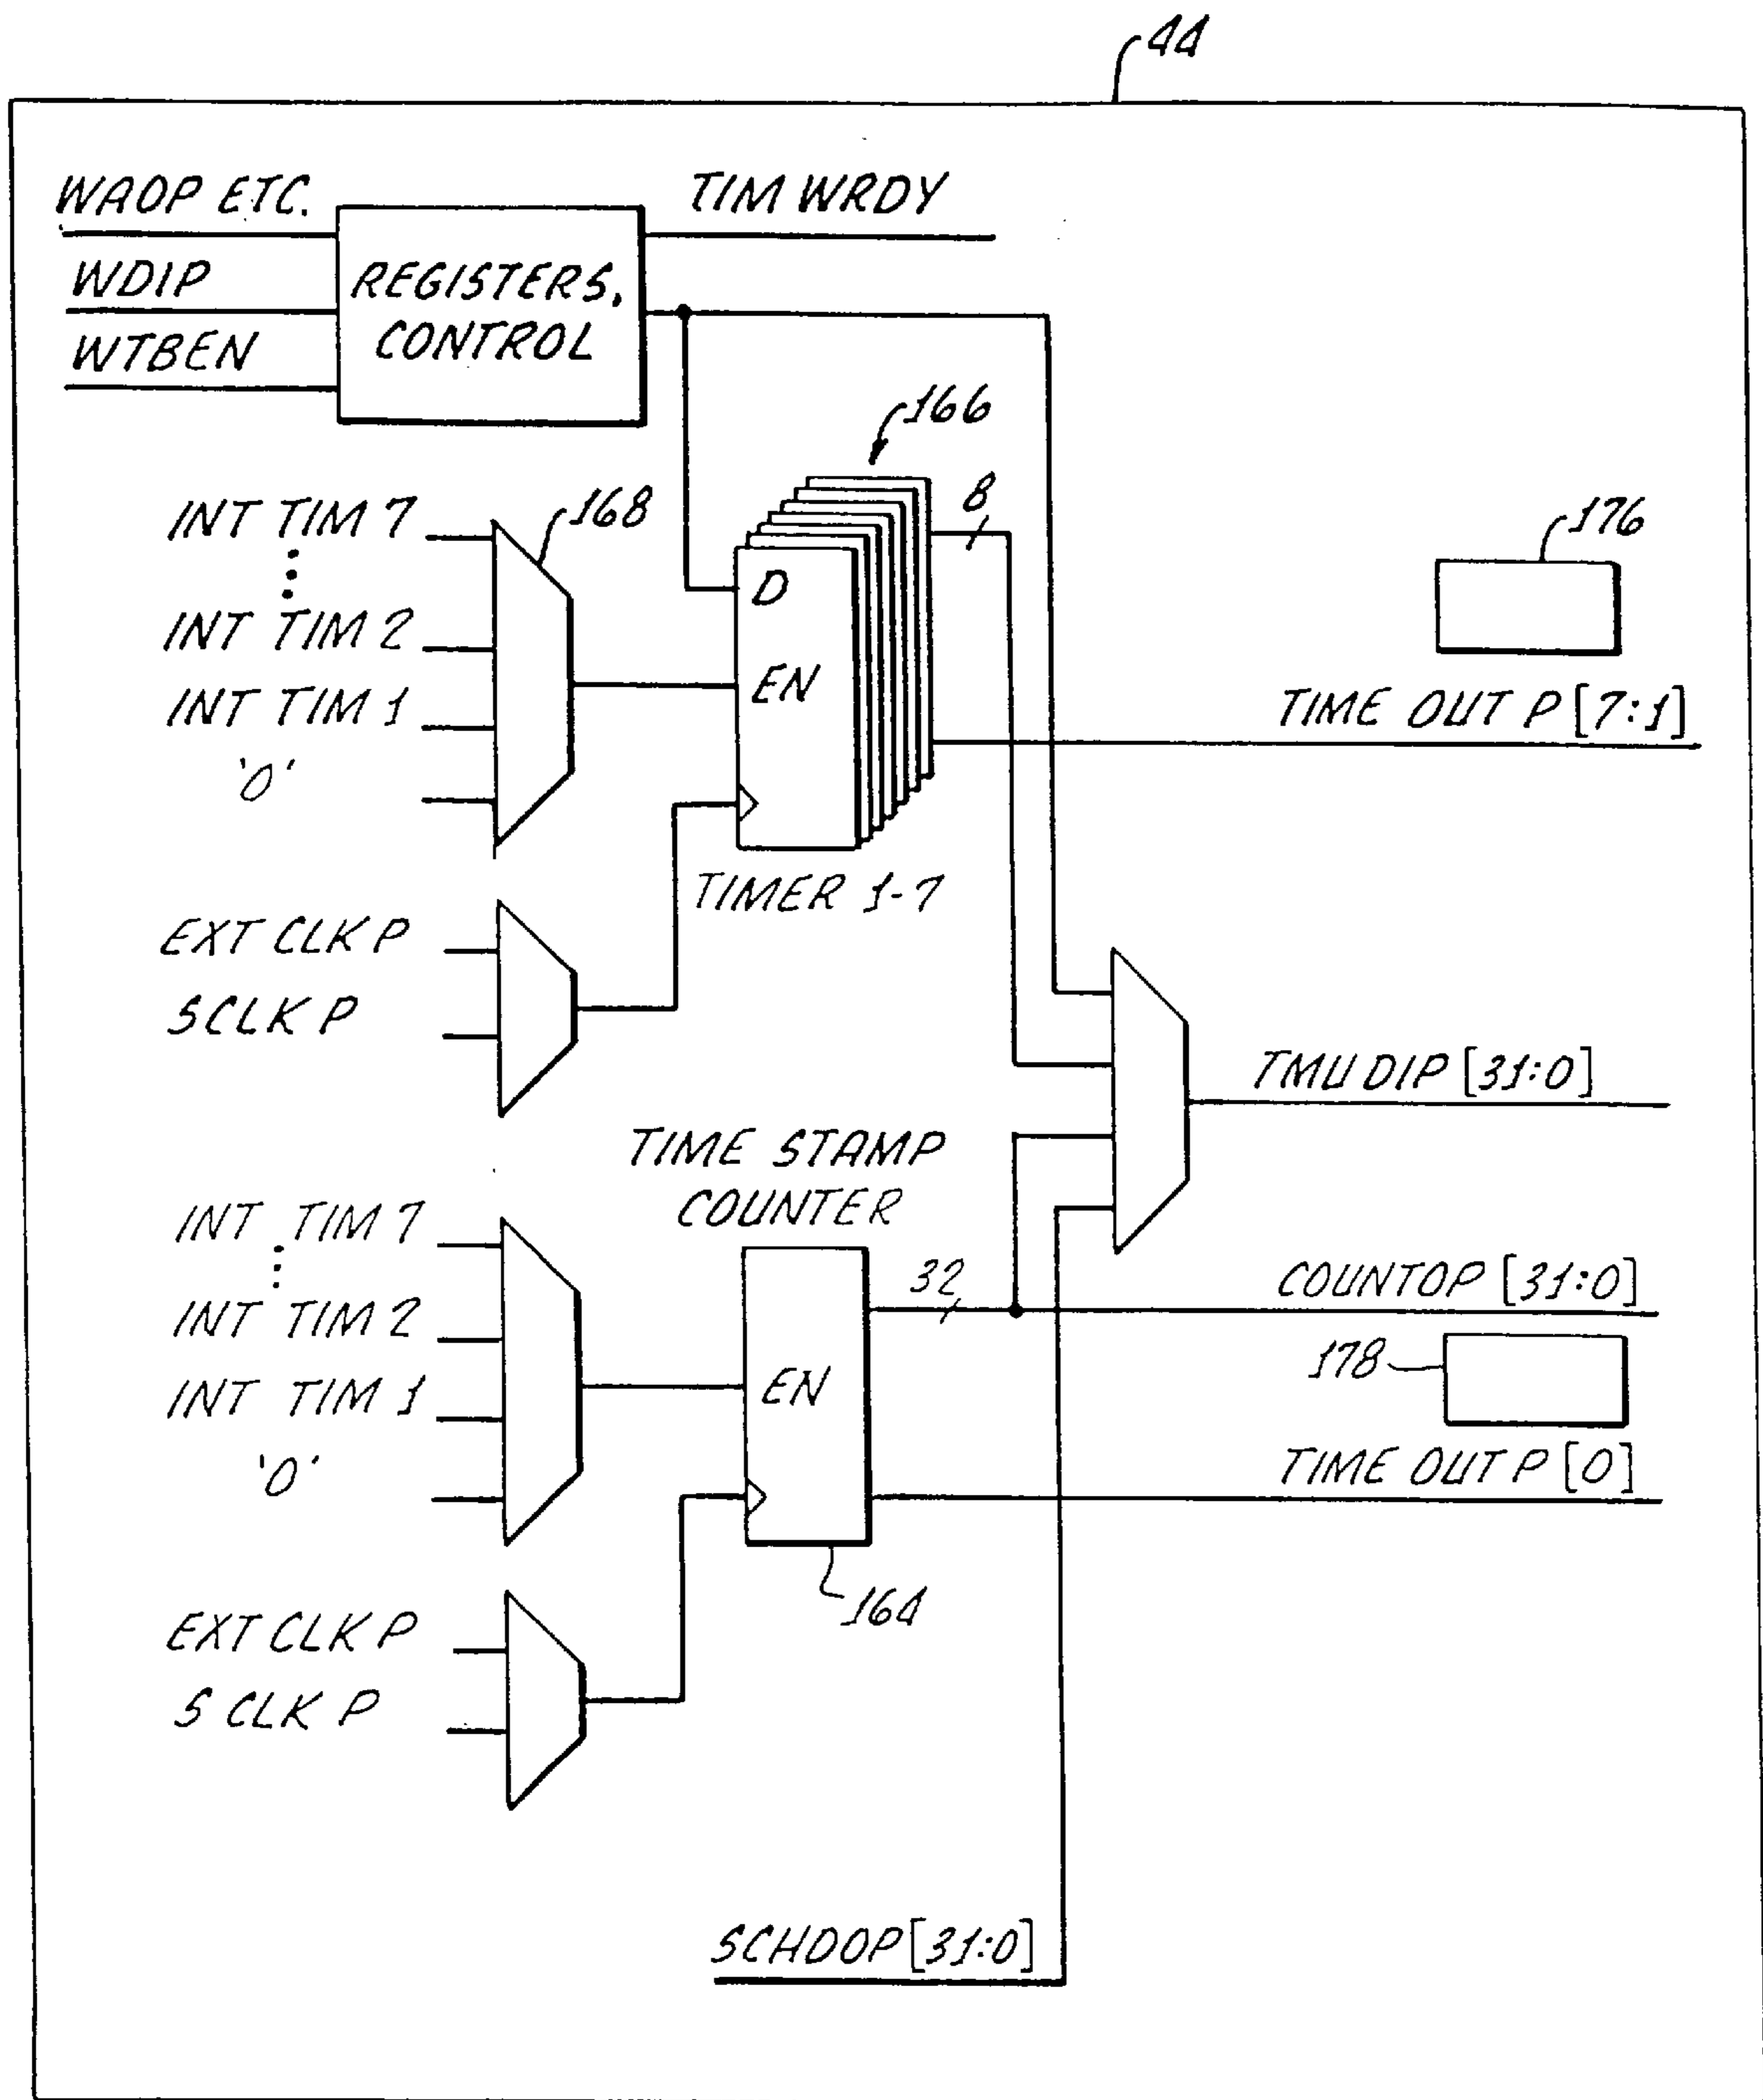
44

WAOP ETC.
WDIP
WTBEN
REGISTERS, CONTROL
TIM WRDY

166
168
INT TIM 7
⋮
INT TIM 2
INT TIM 1
'0'
D
EN
8
TIMER 1-7
176
TIME OUT P [7:1]

EXT CLK P
SCLK P

TMU DIP [31:0]

TIME STAMP COUNTER
INT TIM 7
⋮
INT TIM 2
INT TIM 1
'0'
EN
32
COUNTOP [31:0]
178
TIME OUT P [0]
164

EXT CLK P
S CLK P

SCHDOP [31:0]